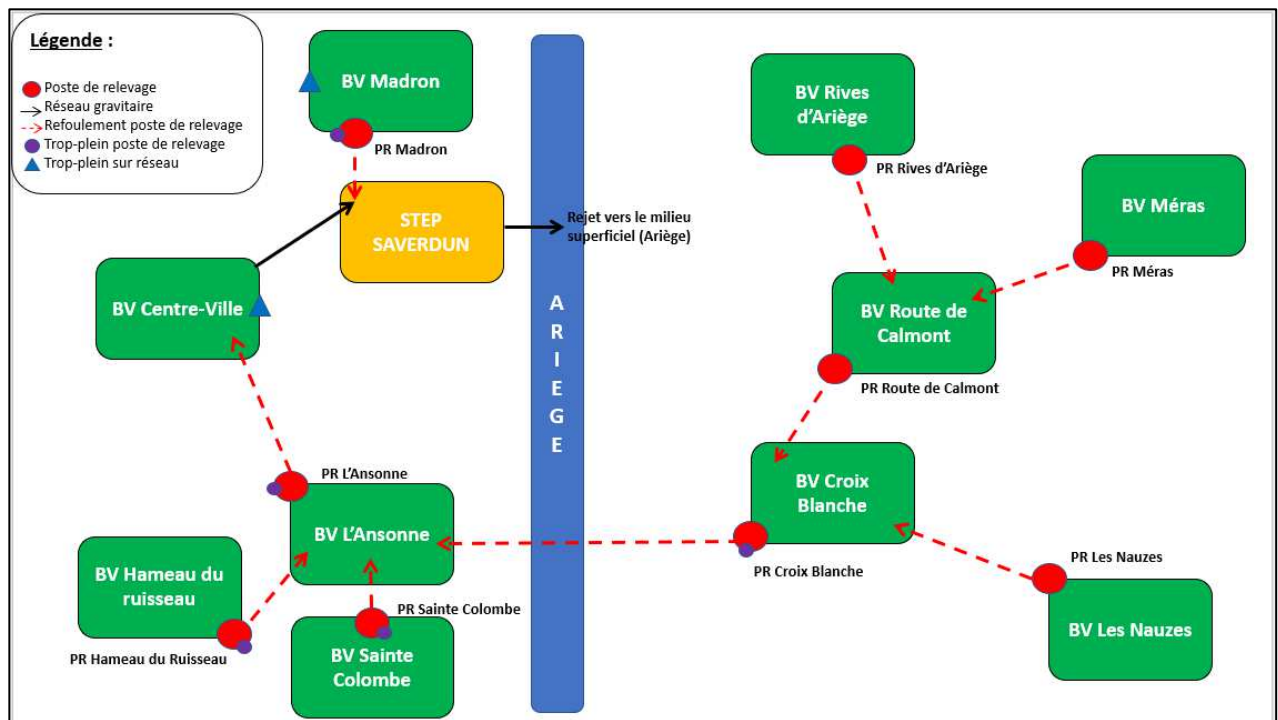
Légende :

Poste de relevage
Réseau gravitaire
Refoulement poste de relevage
Trop-plein poste de relevage
Trop-plein sur réseau

BV Madron
PR Madron

STEP SAVERDUN

Rejet vers le milieu superficiel (Ariège)

A R I E G E

BV Centre-Ville

BV Rives d'Ariège
PR Rives d'Ariège

BV Méras
PR Méras

BV Route de Calmont
PR Route de Calmont

BV Croix Blanche
PR Croix Blanche

PR Les Nauzes
BV Les Nauzes

PR L'Ansonne
BV L'Ansonne

BV Hameau du ruisseau
PR Hameau du Ruisseau

PR Sainte Colombe
BV Sainte Colombe